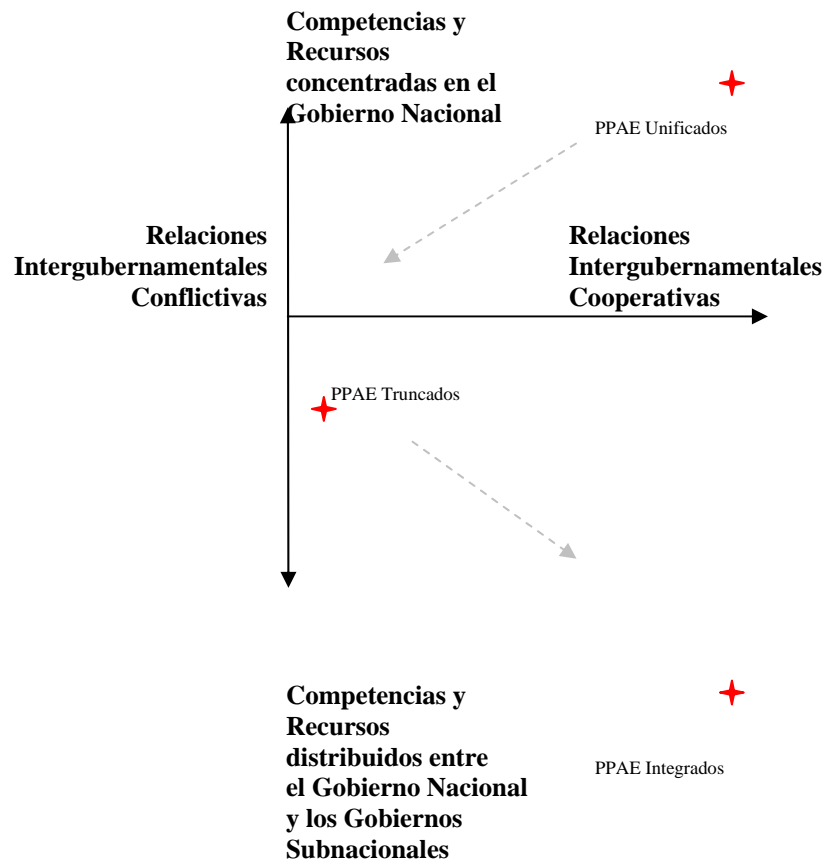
Competencias y Recursos concentradas en el Gobierno Nacional

PPAE Unificados

Relaciones Intergubernamentales Conflictivas

Relaciones Intergubernamentales Cooperativas

PPAE Truncados

Competencias y Recursos distribuidos entre el Gobierno Nacional y los Gobiernos Subnacionales

PPAE Integrados